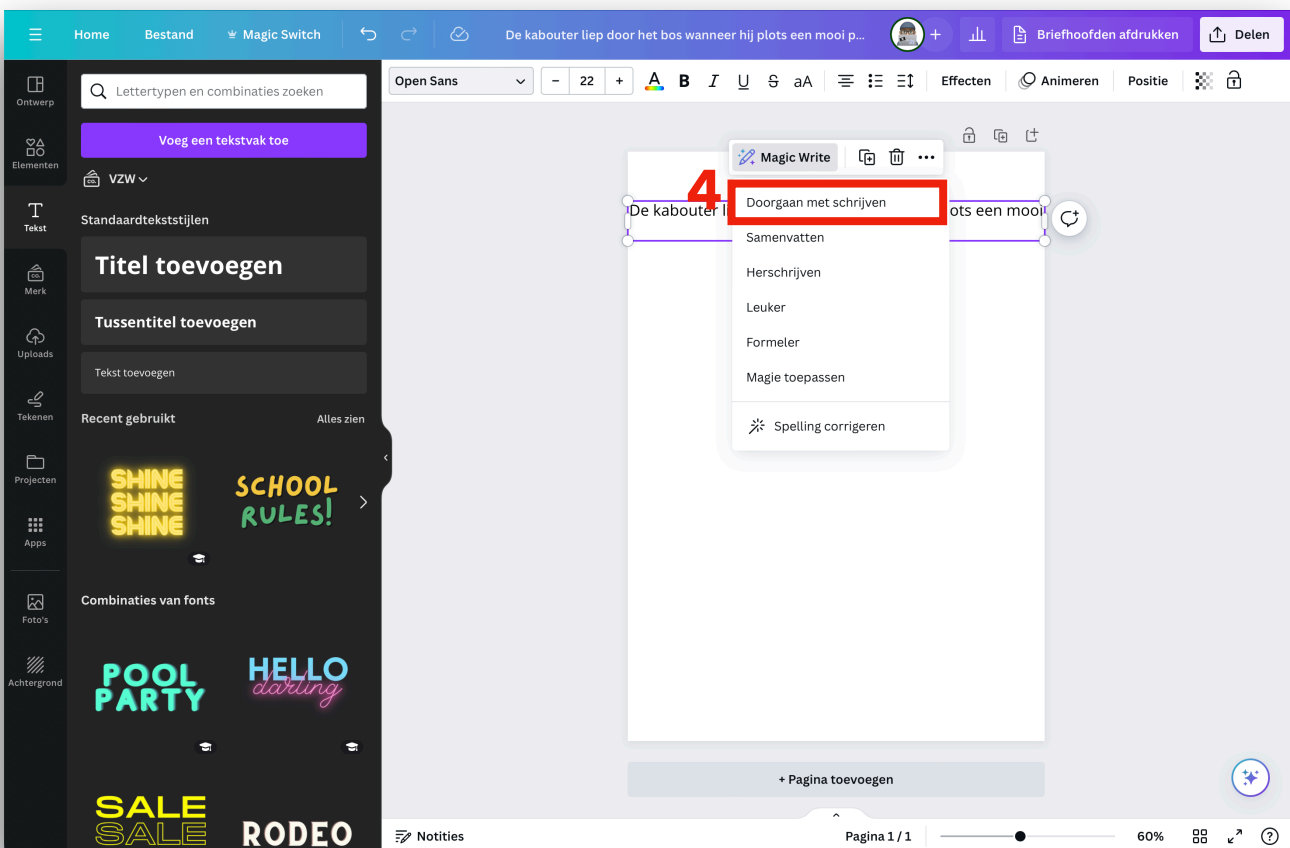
Home Bestand Magic Switch De kabouter liep door het bos wanneer hij plots een mooi p... Briefhoofden afdrukken Delen

Ontwerp
Elementen
Tekst
Merk
Uploads
Tekenen
Projecten
Apps
Foto's
Achtergrond

Lettertypen en combinaties zoeken

Voeg een tekstvak toe

VZW

Standaardtekststijlen

Titel toevoegen

Tussentitel toevoegen

Tekst toevoegen

Recent gebruikt Alles zien

SHINE SHINE SHINE

SCHOOL RULES!

Combinaties van fonts

POOL PARTY

HELLO darling

SALE SALE

RODEO

Open Sans 22 Effecten Animeren Positie

Magic Write

4

De kabouter li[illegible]ots een mooi

Doorgaan met schrijven
Samenvatten
Herschrijven
Leuker
Formeler
Magie toepassen
Spelling corrigeren

+ Pagina toevoegen

Notities Pagina 1 / 1 60%